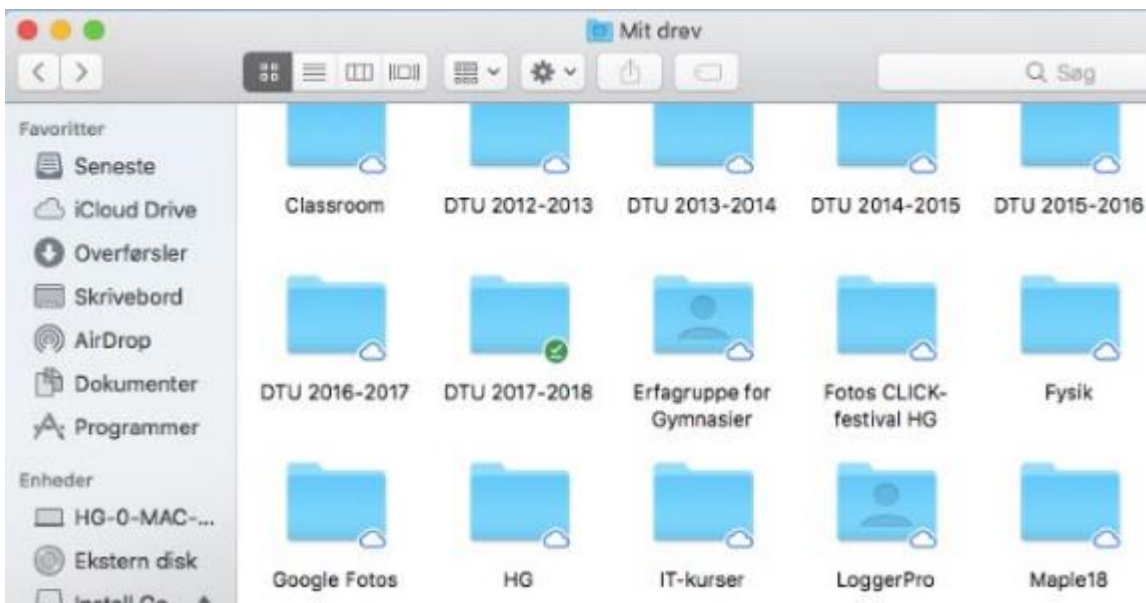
Mit drev

Søg

Favoritter
Seneste
iCloud Drive
Overførsler
Skrivebord
AirDrop
Dokumenter
Programmer

Enheder
HG-0-MAC-...
Ekstern disk
Install Co... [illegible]

Classroom
DTU 2012-2013
DTU 2013-2014
DTU 2014-2015
DTU 2015-2016
DTU 2016-2017
DTU 2017-2018
Erfagruppe for Gymnasier
Fotos CLICK-festival HG
Fysik
Google Fotos
HG
IT-kurser
LoggerPro
Maple18